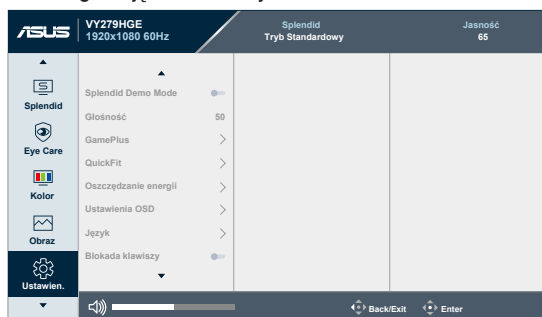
/ISUS VY279HGE 1920x1080 60Hz

Splendid
Tryb Standardowy

Jasność
65

Splendid
Eye Care
Kolor
Obraz
Ustawien.

Splendid Demo Mode
Głośność 50
GamePlus
QuickFit
Oszczędzanie energii
Ustawienia OSD
Język
Blokada klawiszy

Back/Exit
Enter